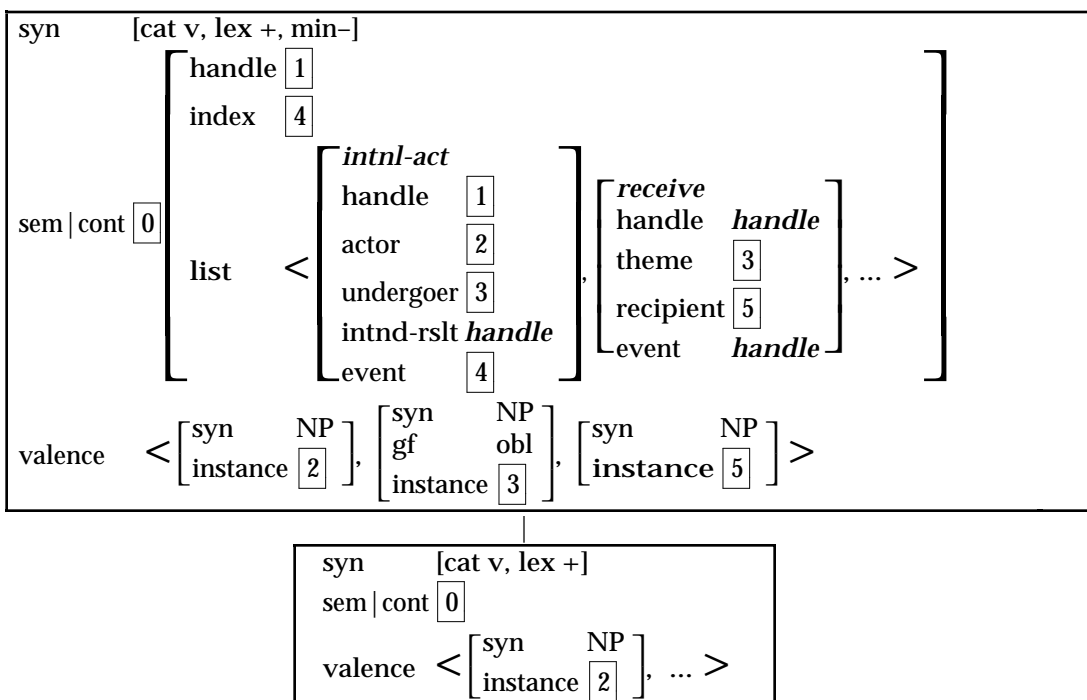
syn [cat v, lex +, min–]

sem | cont $\boxed{0}$ $\left[\begin{array}{l} \text{handle } \boxed{1} \\ \text{index } \boxed{4} \\ \text{list } < \left[\begin{array}{ll} \textit{intnl-act} & \\ \text{handle} & \boxed{1} \\ \text{actor} & \boxed{2} \\ \text{undergoer} & \boxed{3} \\ \text{intnd-rslt} & \textit{handle} \\ \text{event} & \boxed{4} \end{array}\right], \left[\begin{array}{ll} \textit{receive} & \\ \text{handle} & \textit{handle} \\ \text{theme} & \boxed{3} \\ \text{recipient} & \boxed{5} \\ \text{event} & \textit{handle} \end{array}\right], \ldots > \end{array}\right]$

valence $< \left[\begin{array}{ll} \text{syn} & \text{NP} \\ \text{instance} & \boxed{2} \end{array}\right], \left[\begin{array}{ll} \text{syn} & \text{NP} \\ \text{gf} & \text{obl} \\ \text{instance} & \boxed{3} \end{array}\right], \left[\begin{array}{ll} \text{syn} & \text{NP} \\ \text{instance} & \boxed{5} \end{array}\right] >$

syn [cat v, lex +]

sem | cont $\boxed{0}$

valence $< \left[\begin{array}{ll} \text{syn} & \text{NP} \\ \text{instance} & \boxed{2} \end{array}\right], \ldots >$